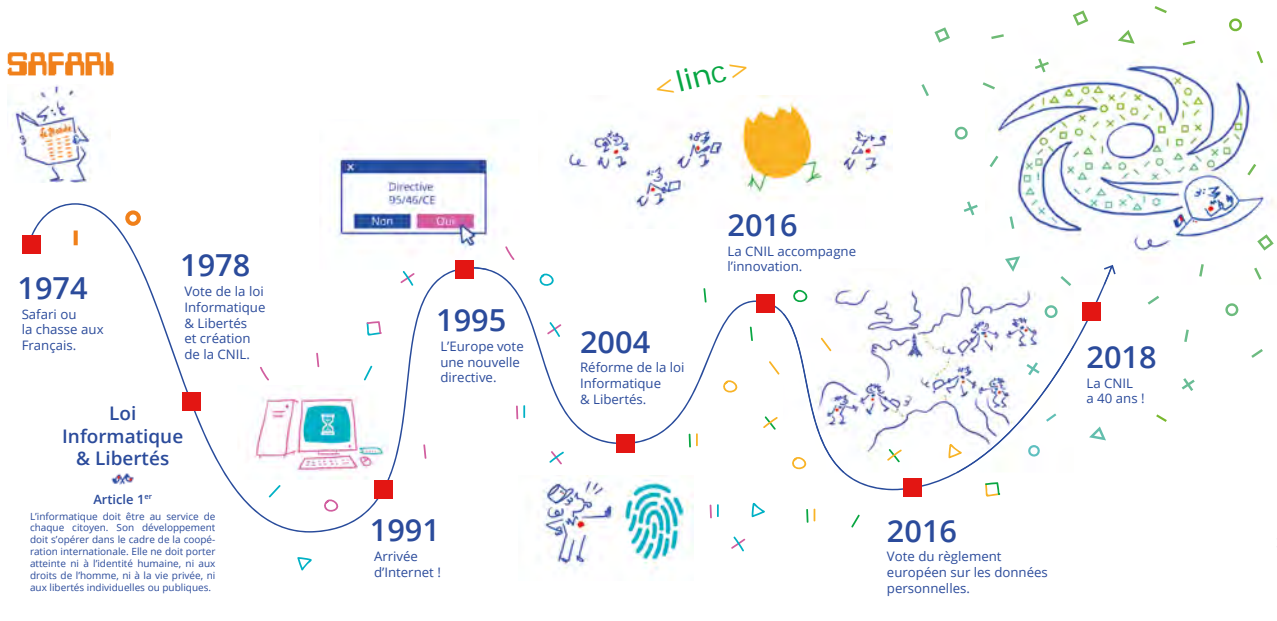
SAFARI

Le Monde

1974
Safari ou la chasse aux Français.

1978
Vote de la loi Informatique & Libertés et création de la CNIL.

Loi Informatique & Libertés

Article 1er

L'informatique doit être au service de chaque citoyen. Son développement doit s'opérer dans le cadre de la coopération internationale. Elle ne doit porter atteinte ni à l'identité humaine, ni aux droits de l'homme, ni à la vie privée, ni aux libertés individuelles ou publiques.

Directive 95/46/CE
Non Oui

1991
Arrivée d'Internet !

1995
L'Europe vote une nouvelle directive.

2004
Réforme de la loi Informatique & Libertés.

<linc>

2016
La CNIL accompagne l'innovation.

2016
Vote du règlement européen sur les données personnelles.

2018
La CNIL a 40 ans !